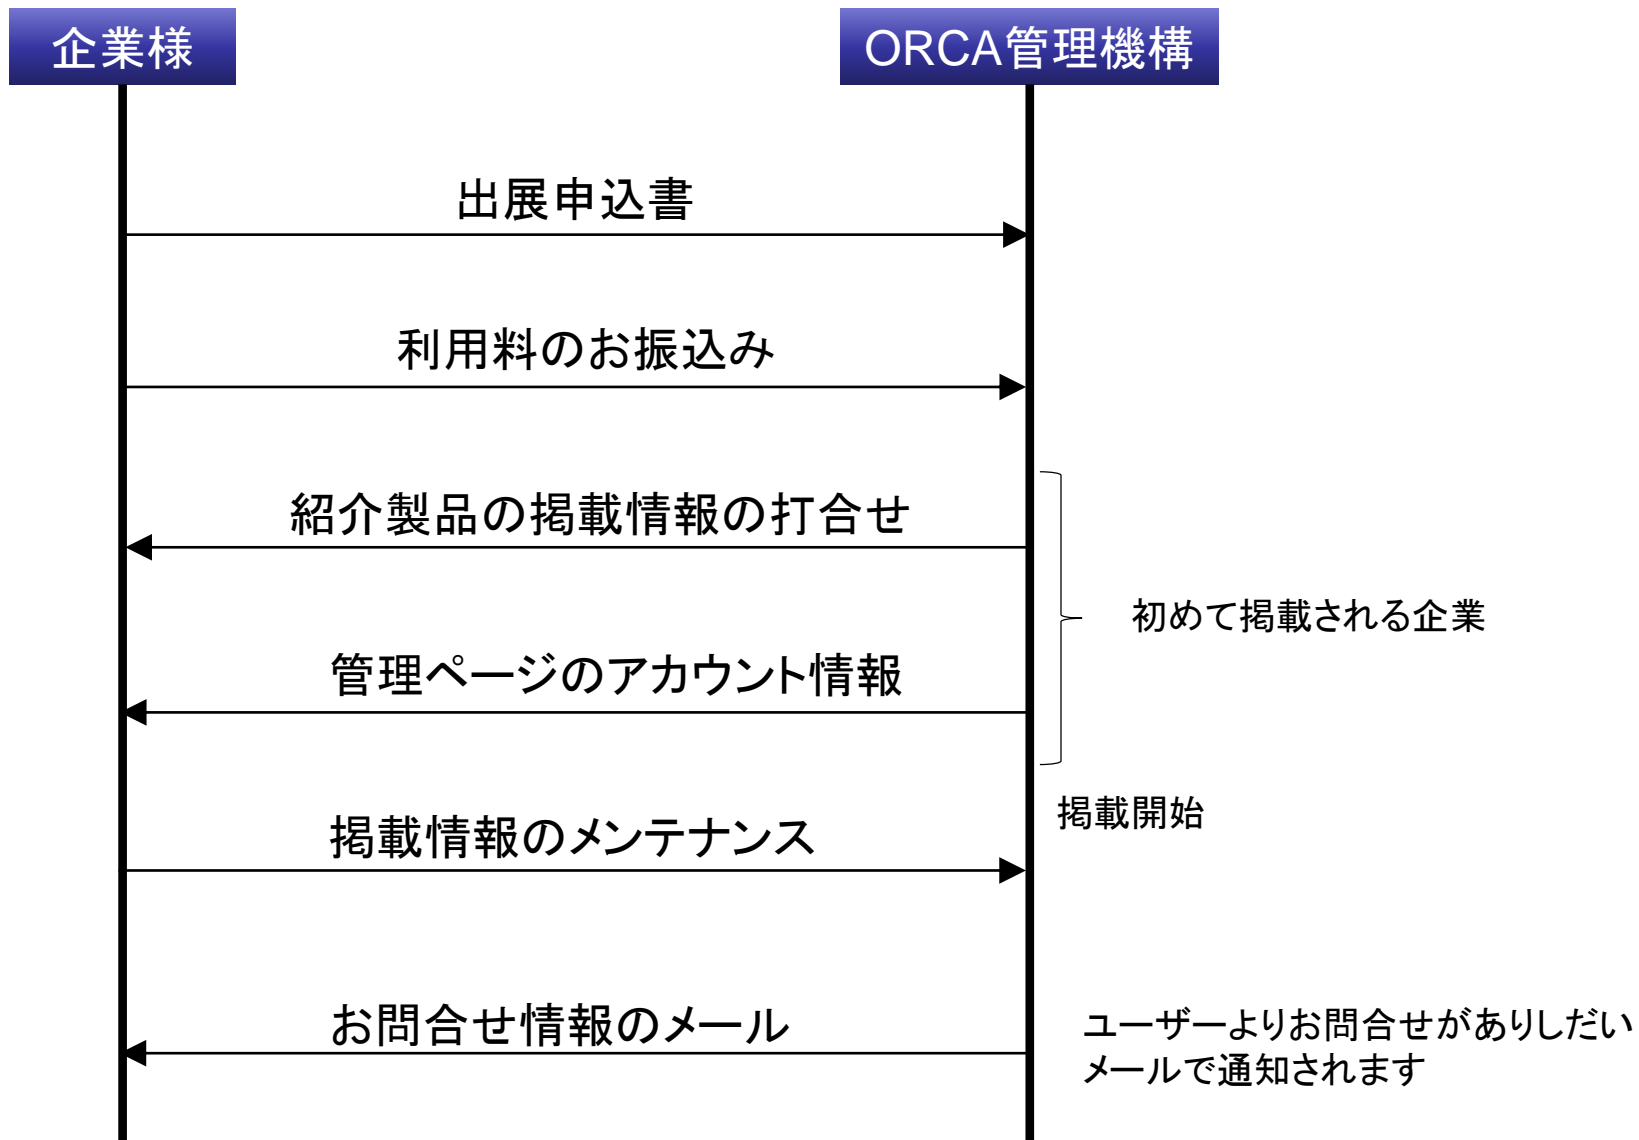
企業様

ORCA管理機構

出展申込書

利用料のお振込み

紹介製品の掲載情報の打合せ

管理ページのアカウント情報

初めて掲載される企業

掲載開始

掲載情報のメンテナンス

お問合せ情報のメール

ユーザーよりお問合せがありしだい
メールで通知されます